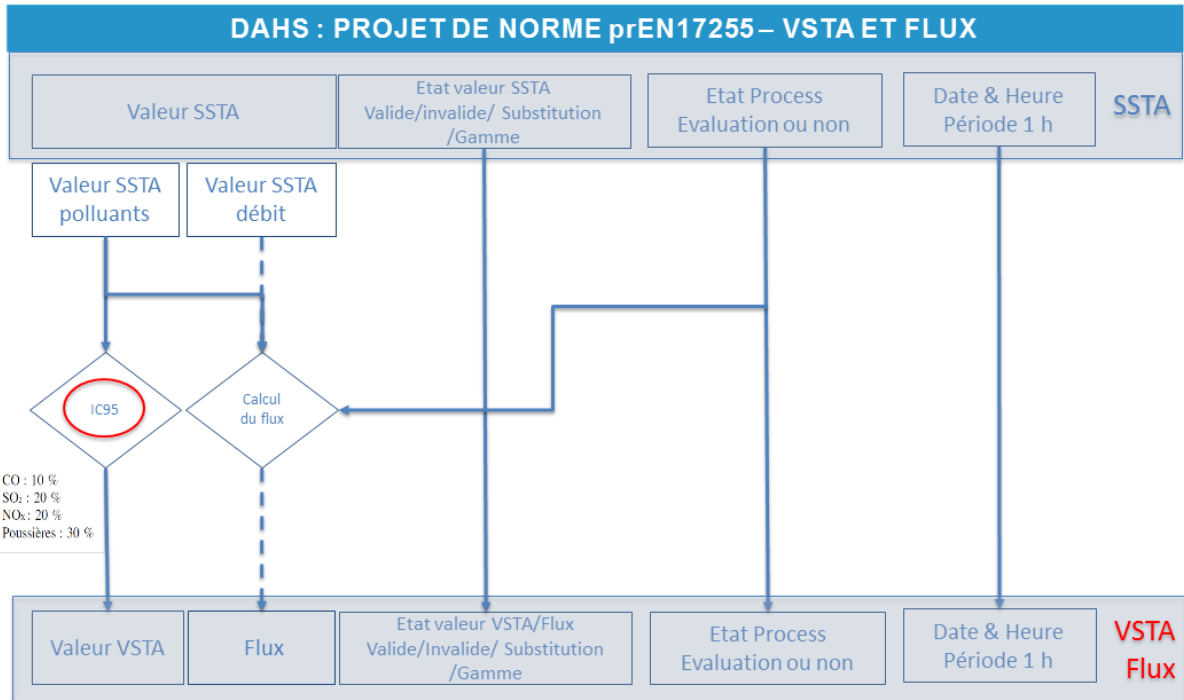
DAHS : PROJET DE NORME prEN17255 – VSTA ET FLUX

Valeur SSTA

Etat valeur SSTA
Valide/invalide/ Substitution /Gamme

Etat Process
Evaluation ou non

Date & Heure
Période 1 h

SSTA

Valeur SSTA polluants

Valeur SSTA débit

IC95

Calcul du flux

CO : 10 %
$SO_2$ : 20 %
$NO_x$ : 20 %
Poussières : 30 %

Valeur VSTA

Flux

Etat valeur VSTA/Flux
Valide/Invalide/ Substitution /Gamme

Etat Process
Evaluation ou non

Date & Heure
Période 1 h

VSTA
Flux